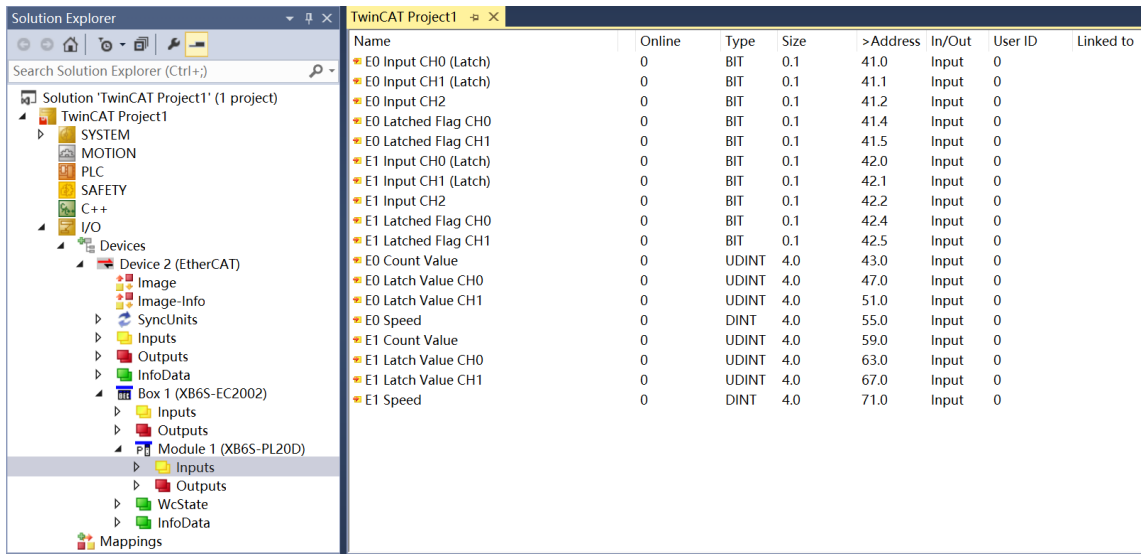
Solution Explorer

Search Solution Explorer (Ctrl+;)

Solution 'TwinCAT Project1' (1 project)
TwinCAT Project1
SYSTEM
MOTION
PLC
SAFETY
C++
I/O
Devices
Device 2 (EtherCAT)
Image
Image-Info
SyncUnits
Inputs
Outputs
InfoData
Box 1 (XB6S-EC2002)
Inputs
Outputs
Module 1 (XB6S-PL20D)
Inputs
Outputs
WcState
InfoData
Mappings

TwinCAT Project1

| Name | Online | Type | Size | >Address | In/Out | User ID | Linked to |
|---|---|---|---|---|---|---|---|
| E0 Input CH0 (Latch) | 0 | BIT | 0.1 | 41.0 | Input | 0 | |
| E0 Input CH1 (Latch) | 0 | BIT | 0.1 | 41.1 | Input | 0 | |
| E0 Input CH2 | 0 | BIT | 0.1 | 41.2 | Input | 0 | |
| E0 Latched Flag CH0 | 0 | BIT | 0.1 | 41.4 | Input | 0 | |
| E0 Latched Flag CH1 | 0 | BIT | 0.1 | 41.5 | Input | 0 | |
| E1 Input CH0 (Latch) | 0 | BIT | 0.1 | 42.0 | Input | 0 | |
| E1 Input CH1 (Latch) | 0 | BIT | 0.1 | 42.1 | Input | 0 | |
| E1 Input CH2 | 0 | BIT | 0.1 | 42.2 | Input | 0 | |
| E1 Latched Flag CH0 | 0 | BIT | 0.1 | 42.4 | Input | 0 | |
| E1 Latched Flag CH1 | 0 | BIT | 0.1 | 42.5 | Input | 0 | |
| E0 Count Value | 0 | UDINT | 4.0 | 43.0 | Input | 0 | |
| E0 Latch Value CH0 | 0 | UDINT | 4.0 | 47.0 | Input | 0 | |
| E0 Latch Value CH1 | 0 | UDINT | 4.0 | 51.0 | Input | 0 | |
| E0 Speed | 0 | DINT | 4.0 | 55.0 | Input | 0 | |
| E1 Count Value | 0 | UDINT | 4.0 | 59.0 | Input | 0 | |
| E1 Latch Value CH0 | 0 | UDINT | 4.0 | 63.0 | Input | 0 | |
| E1 Latch Value CH1 | 0 | UDINT | 4.0 | 67.0 | Input | 0 | |
| E1 Speed | 0 | DINT | 4.0 | 71.0 | Input | 0 | |